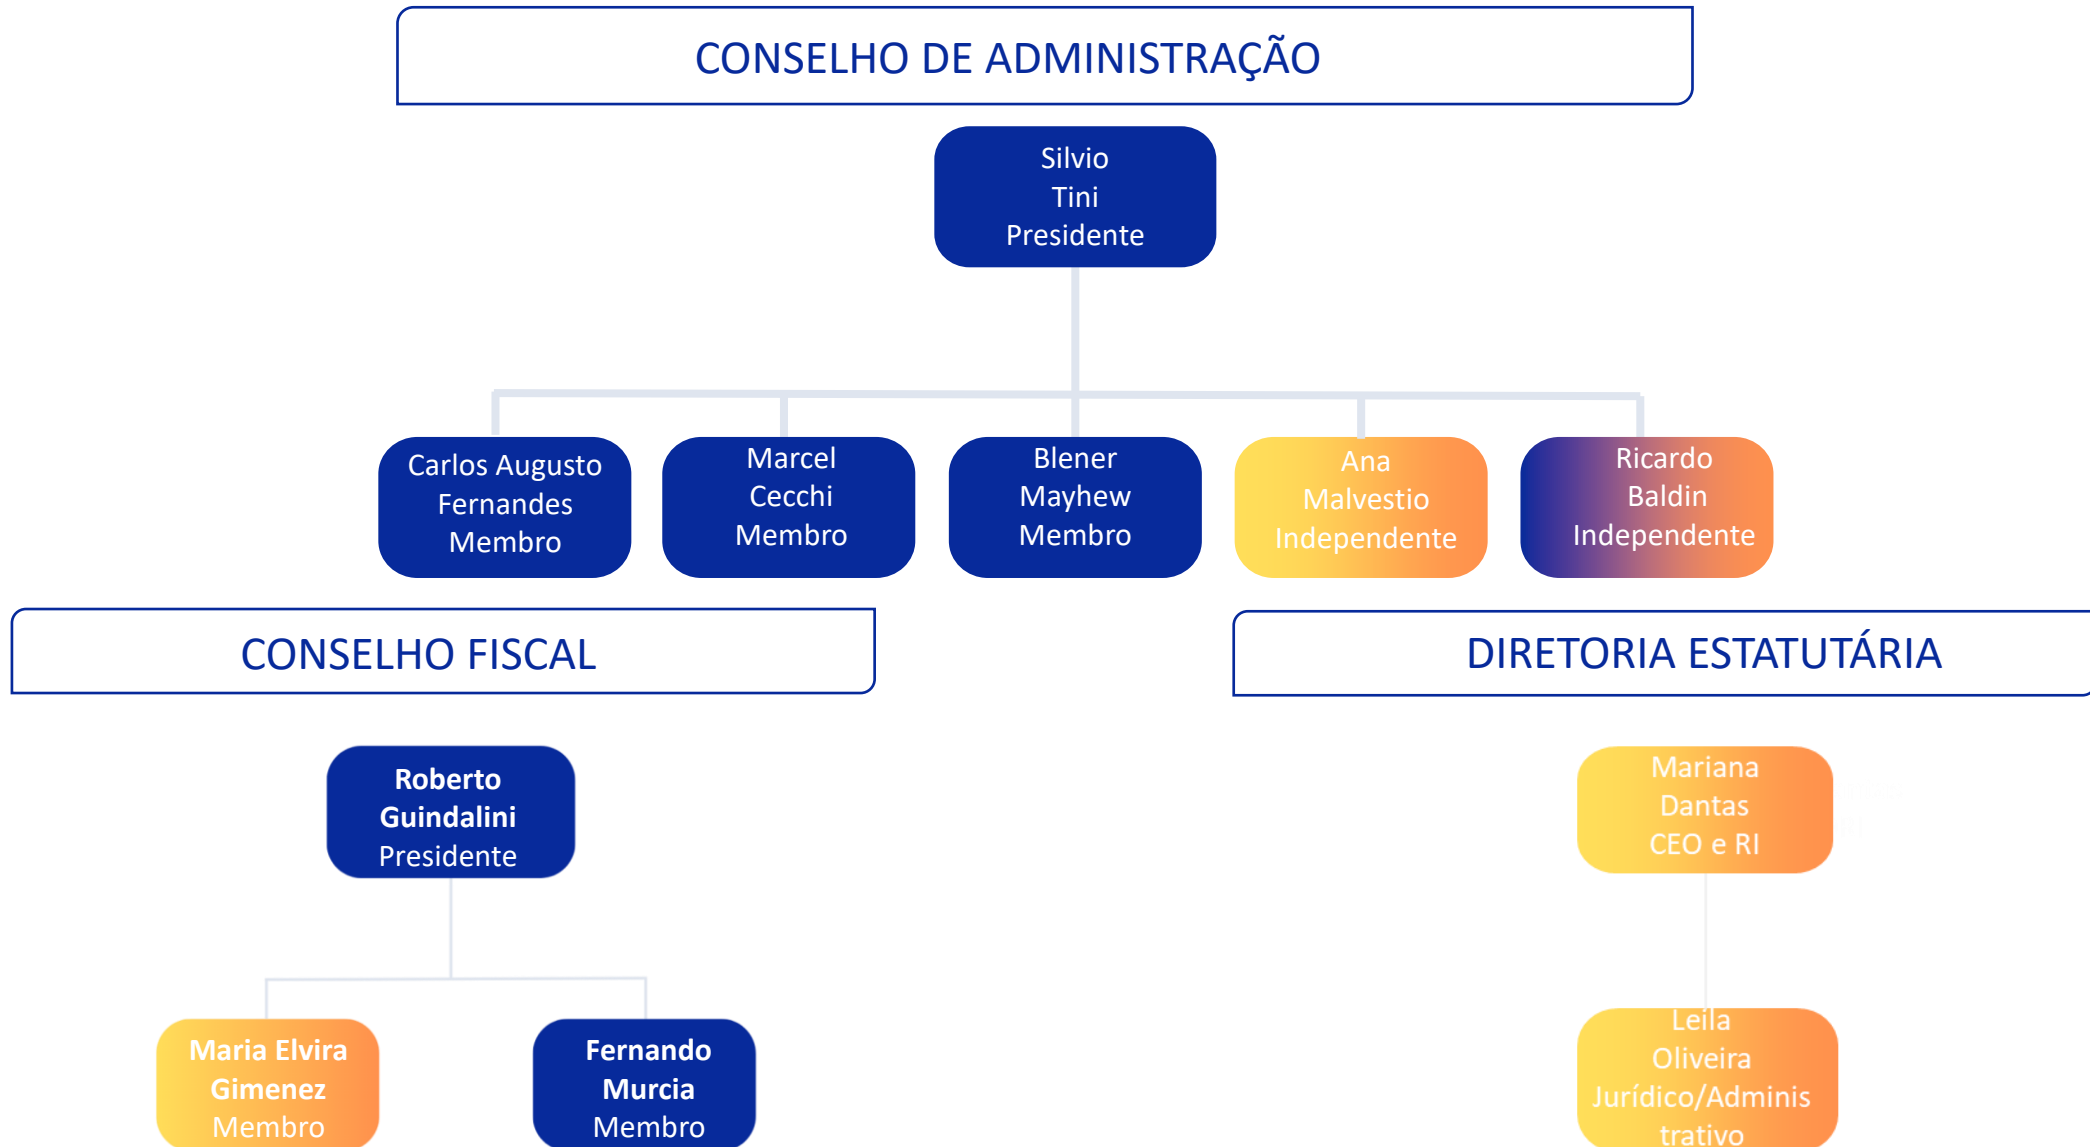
CONSELHO DE ADMINISTRAÇÃO

Silvio
Tini
Presidente

Carlos Augusto
Fernandes
Membro

Marcel
Cecchi
Membro

Blener
Mayhew
Membro

Ana
Malvestio
Independente

Ricardo
Baldin
Independente

CONSELHO FISCAL

DIRETORIA ESTATUTÁRIA

Roberto
Guindalini
Presidente

Maria Elvira
Gimenez
Membro

Fernando
Murcia
Membro

Mariana
Dantas
CEO e RI

Leila
Oliveira
Jurídico/Administrativo